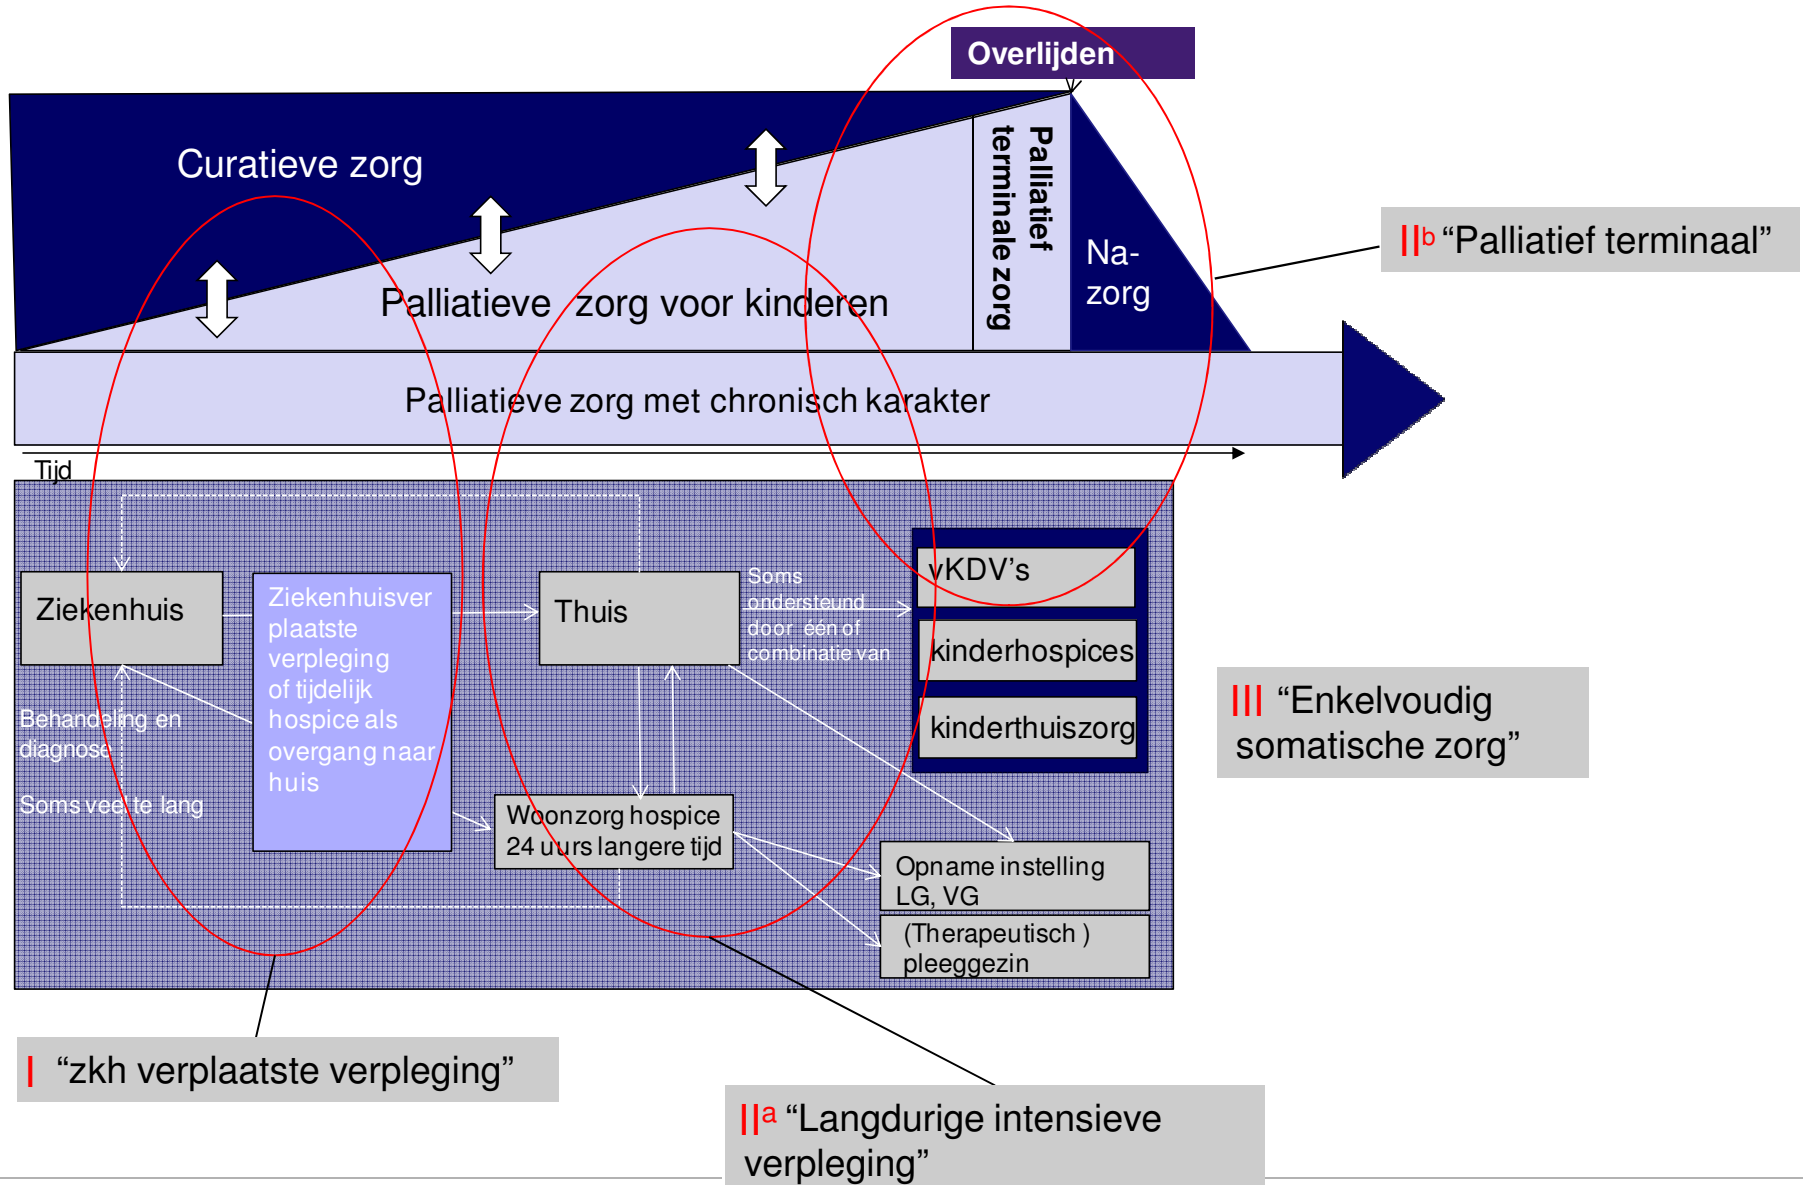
Overlijden

Curatieve zorg

Palliatief terminale zorg

Na-zorg

Palliatieve zorg voor kinderen

IIb "Palliatief terminaal"

Palliatieve zorg met chronisch karakter

Tijd

Ziekenhuis

Ziekenhuisverplaatste verpleging of tijdelijk hospice als overgang naar huis

Thuis

Soms ondersteund door een of combinatie van

vKDV's

kinderhospices

kinderthuiszorg

III "Enkelvoudig somatische zorg"

Behandeling en diagnose

Soms veel te lang

Woonzorg hospice 24 uurs langere tijd

Opname instelling LG, VG

(Therapeutisch ) pleeggezin

I "zkh verplaatste verpleging"

IIa "Langdurige intensieve verpleging"